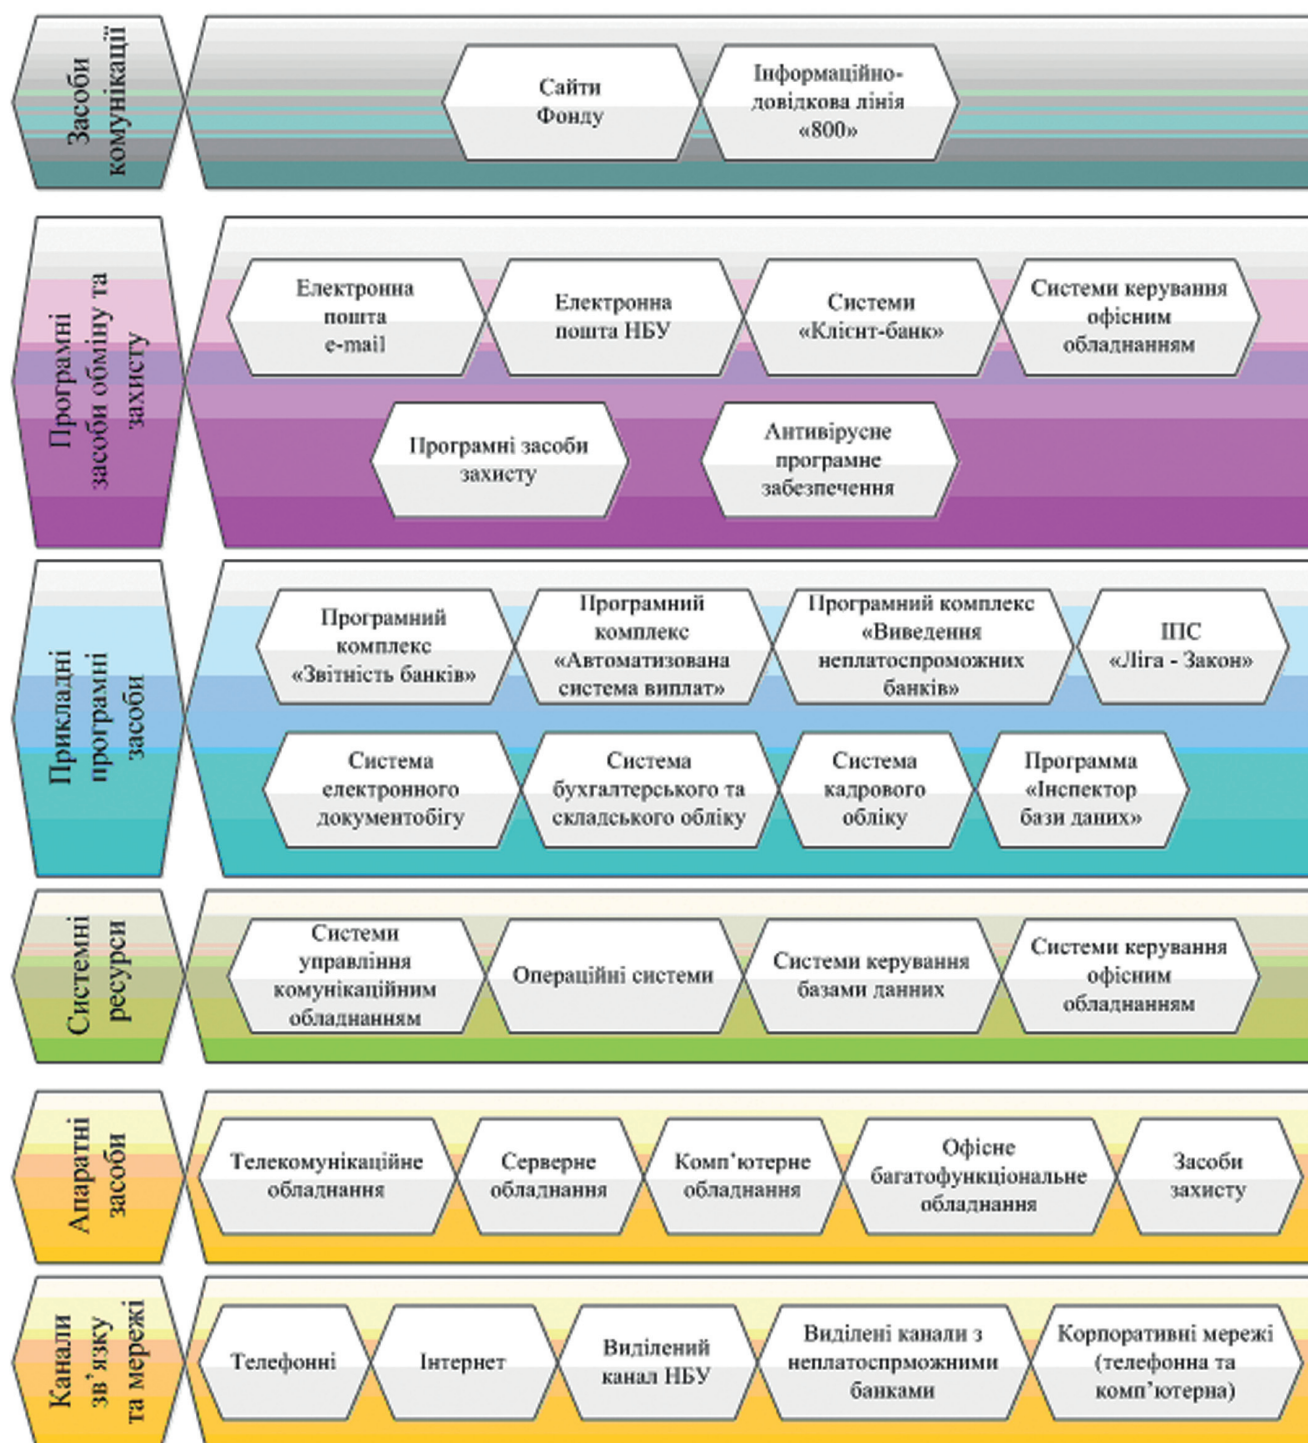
Засоби комунікації

Сайти Фонду

Інформаційно-довідкова лінія «800»

Програмні засоби обміну та захисту

Електронна пошта e-mail

Електронна пошта НБУ

Системи «Клієнт-банк»

Системи керування офісним обладнанням

Програмні засоби захисту

Антивірусне програмне забезпечення

Прикладні програмні засоби

Програмний комплекс «Звітність банків»

Програмний комплекс «Автоматизована система виплат»

Програмний комплекс «Виведення неплатоспроможних банків»

ІПС «Ліга - Закон»

Система електронного документобігу

Система бухгалтерського та складського обліку

Система кадрового обліку

Программа «Інспектор бази даних»

Системні ресурси

Системи управління комунікаційним обладнанням

Операційні системи

Системи керування базами данних

Системи керування офісним обладнанням

Апаратні засоби

Телекомунікаційне обладнання

Серверне обладнання

Комп'ютерне обладнання

Офісне багатофункціональне обладнання

Засоби захисту

Канали зв'язку та мережі

Телефонні

Інтернет

Виділений канал НБУ

Виділені канали з неплатоспрможними банками

Корпоративні мережі (телефонна та комп'ютерна)